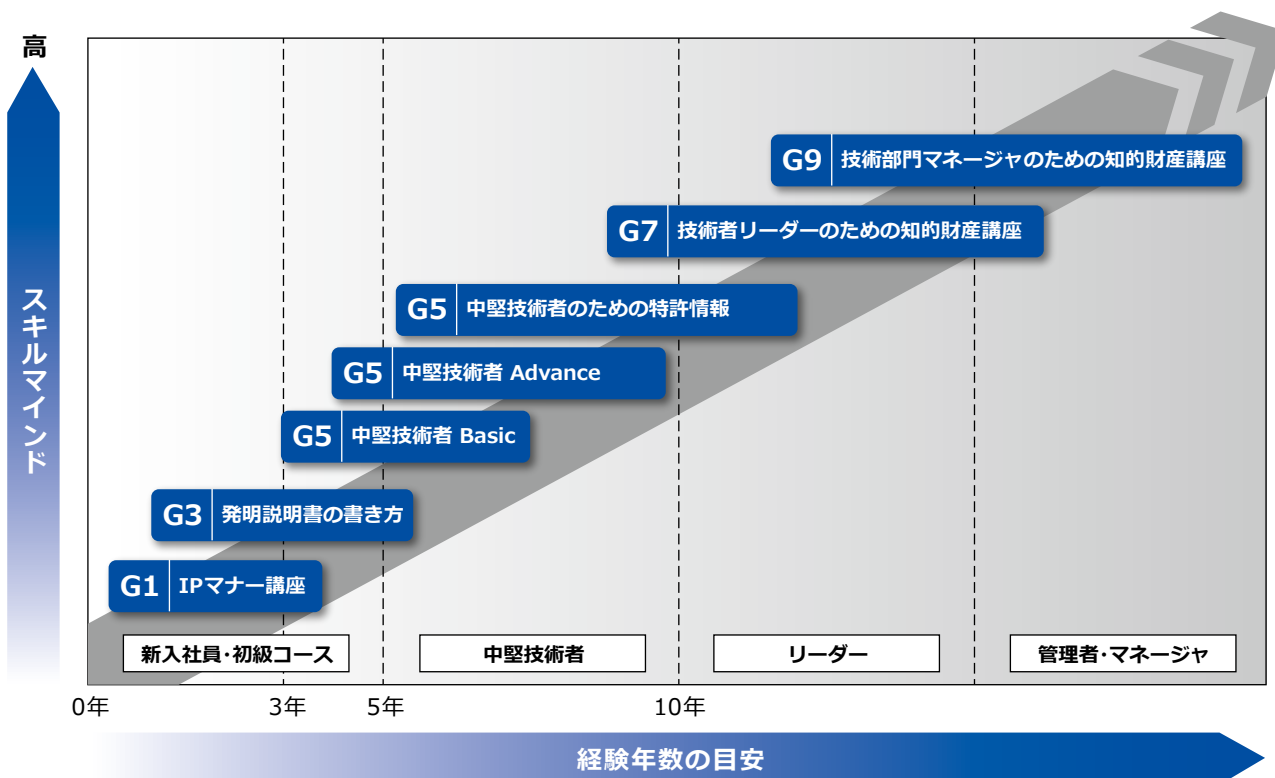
高

スキルマインド

G9 技術部門マネージャのための知的財産講座

G7 技術者リーダーのための知的財産講座

G5 中堅技術者のための特許情報

G5 中堅技術者 Advance

G5 中堅技術者 Basic

G3 発明説明書の書き方

G1 IPマナー講座

新入社員・初級コース

中堅技術者

リーダー

管理者・マネージャ

0年

3年

5年

10年

経験年数の目安